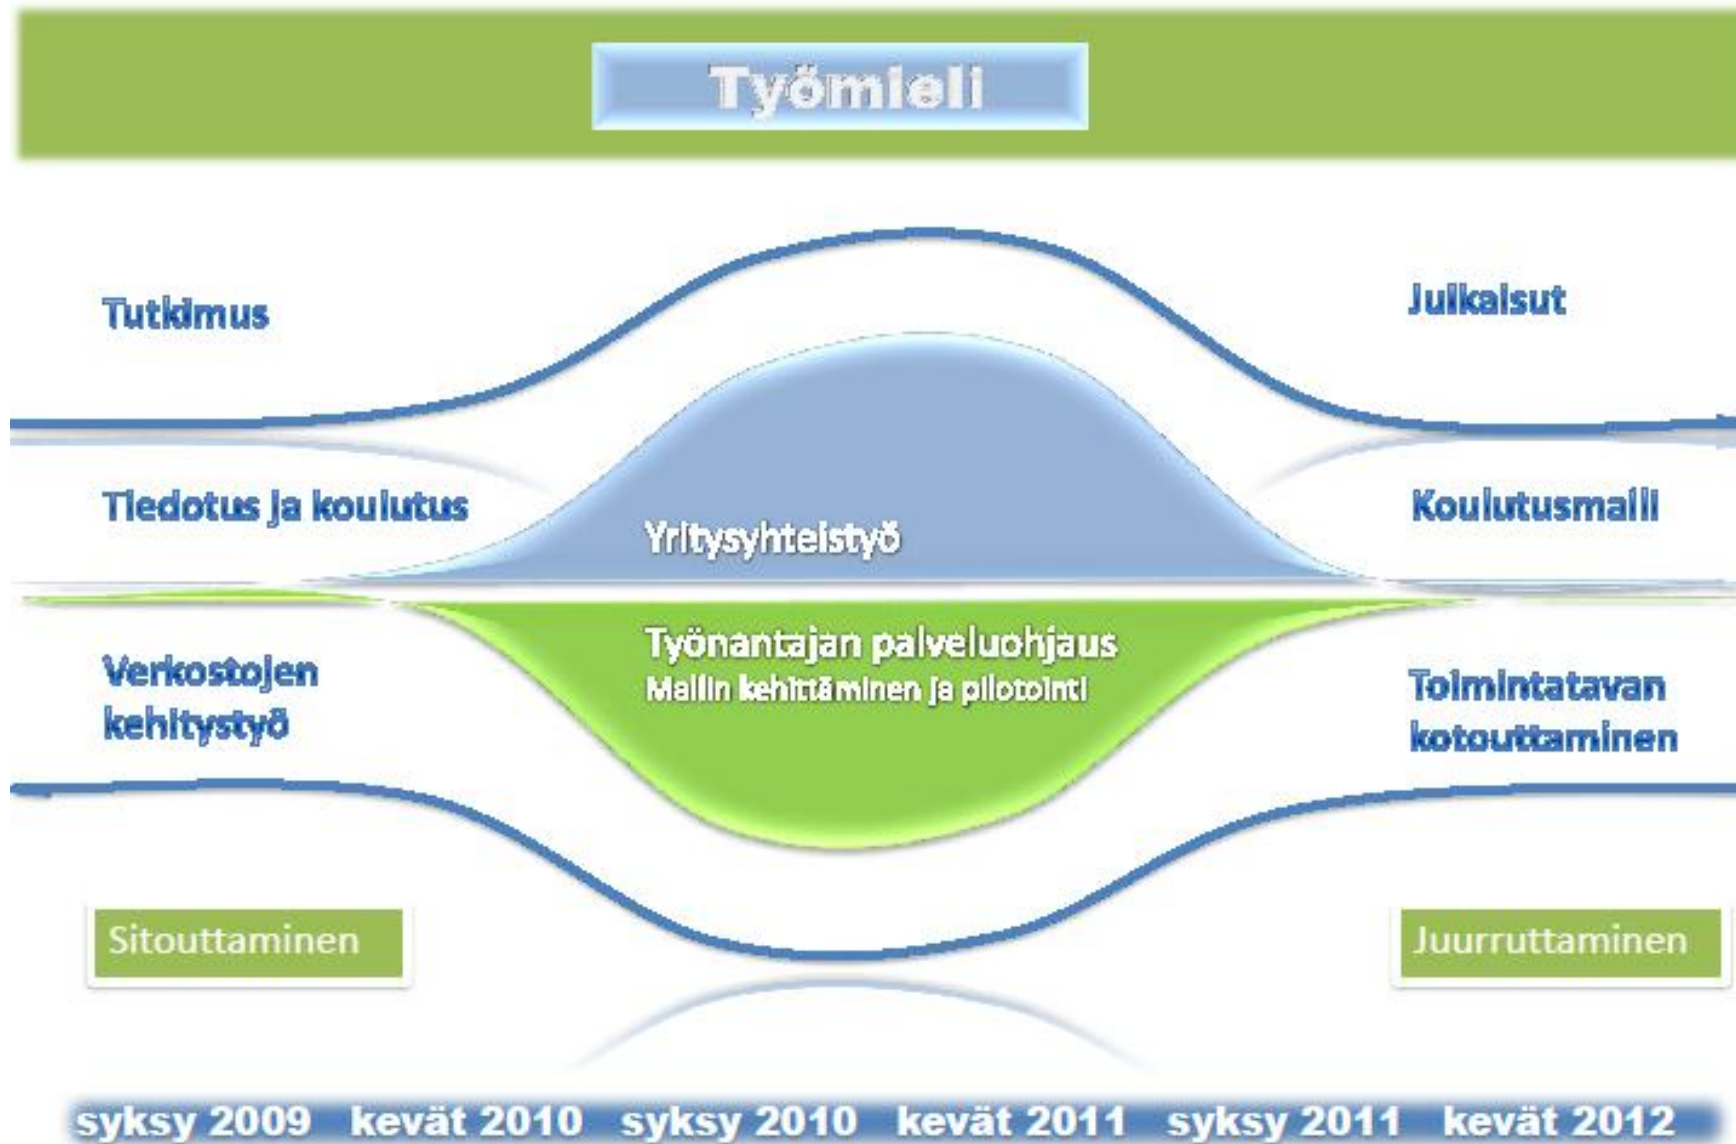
Työmieli

Tutkimus

Julkaisut

Tiedotus ja koulutus

Yritysyhteistyö

Koulutusmalli

Verkostojen kehitystyö

Työnantajan palveluohjaus
Mallin kehittäminen ja pilotointi

Toimintatavan kotouttaminen

Sitouttaminen

Juurruttaminen

syksy 2009 kevät 2010 syksy 2010 kevät 2011 syksy 2011 kevät 2012